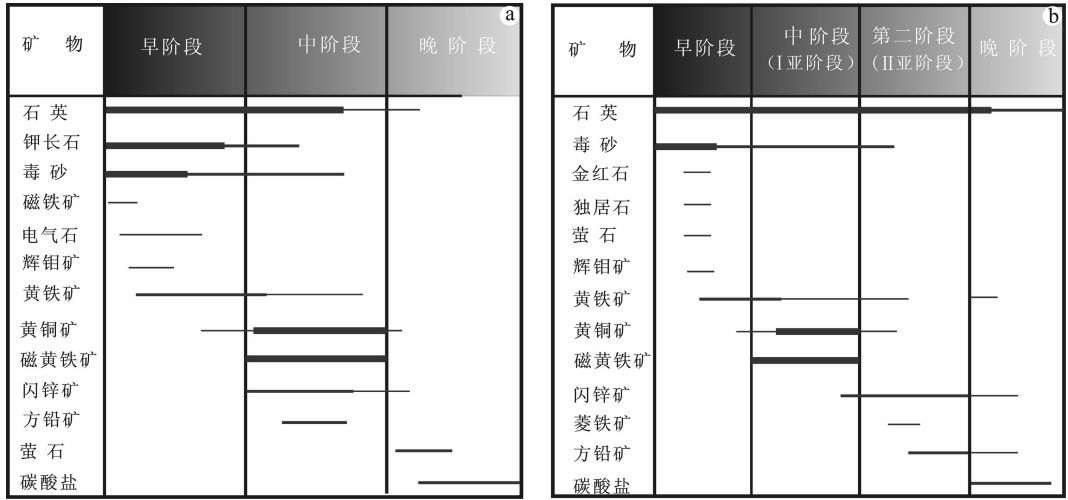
a

| 矿 物 | 早阶段 | 中阶段 | 晚 阶 段 |
|---|---|---|---|
| 石 英 | | | |
| 钾长石 | | | |
| 毒 砂 | | | |
| 磁铁矿 | | | |
| 电气石 | | | |
| 辉钼矿 | | | |
| 黄铁矿 | | | |
| 黄铜矿 | | | |
| 磁黄铁矿 | | | |
| 闪锌矿 | | | |
| 方铅矿 | | | |
| 萤 石 | | | |
| 碳酸盐 | | | |

b

| 矿 物 | 早阶段 | 中 阶 段 (Ⅰ亚阶段) | 第二阶段 (Ⅱ亚阶段) | 晚 阶 段 |
|---|---|---|---|---|
| 石 英 | | | | |
| 毒 砂 | | | | |
| 金红石 | | | | |
| 独居石 | | | | |
| 萤 石 | | | | |
| 辉钼矿 | | | | |
| 黄铁矿 | | | | |
| 黄铜矿 | | | | |
| 磁黄铁矿 | | | | |
| 闪锌矿 | | | | |
| 菱铁矿 | | | | |
| 方铅矿 | | | | |
| 碳酸盐 | | | | |